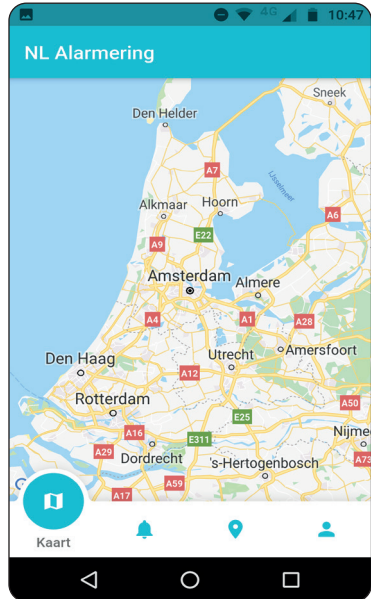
4G 10:47

NL Alarmering

Sneek
Den Helder
A7
IJsselmeer
Alkmaar
Hoorn
A6
A9
E22
Amsterdam
Almere
A4
A1
A28
Den Haag
Utrecht
Amersfoort
A12
Rotterdam
E25
A50
A16
E311
Nijme
A29
Dordrecht
's-Hertogenbosch
A73
A17
A59

Kaart